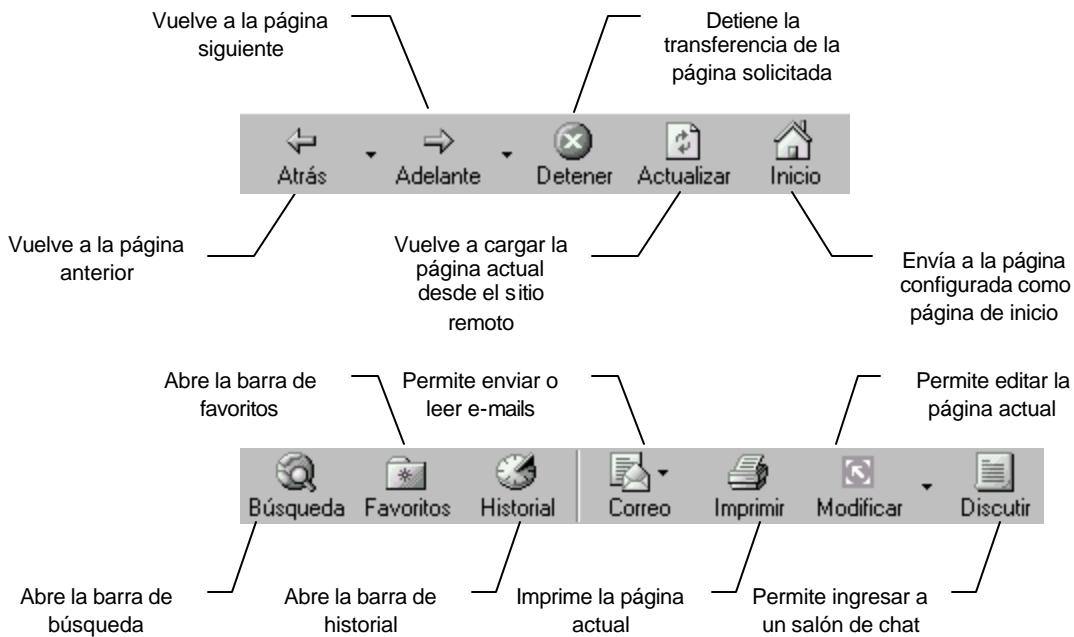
Vuelve a la página siguiente

Detiene la transferencia de la página solicitada

Atrás

Adelante

Detener

Actualizar

Inicio

Vuelve a la página anterior

Vuelve a cargar la página actual desde el sitio remoto

Envía a la página configurada como página de inicio

Abre la barra de favoritos

Permite enviar o leer e-mails

Permite editar la página actual

Búsqueda

Favoritos

Historial

Correo

Imprimir

Modificar

Discutir

Abre la barra de búsqueda

Abre la barra de historial

Imprime la página actual

Permite ingresar a un salón de chat